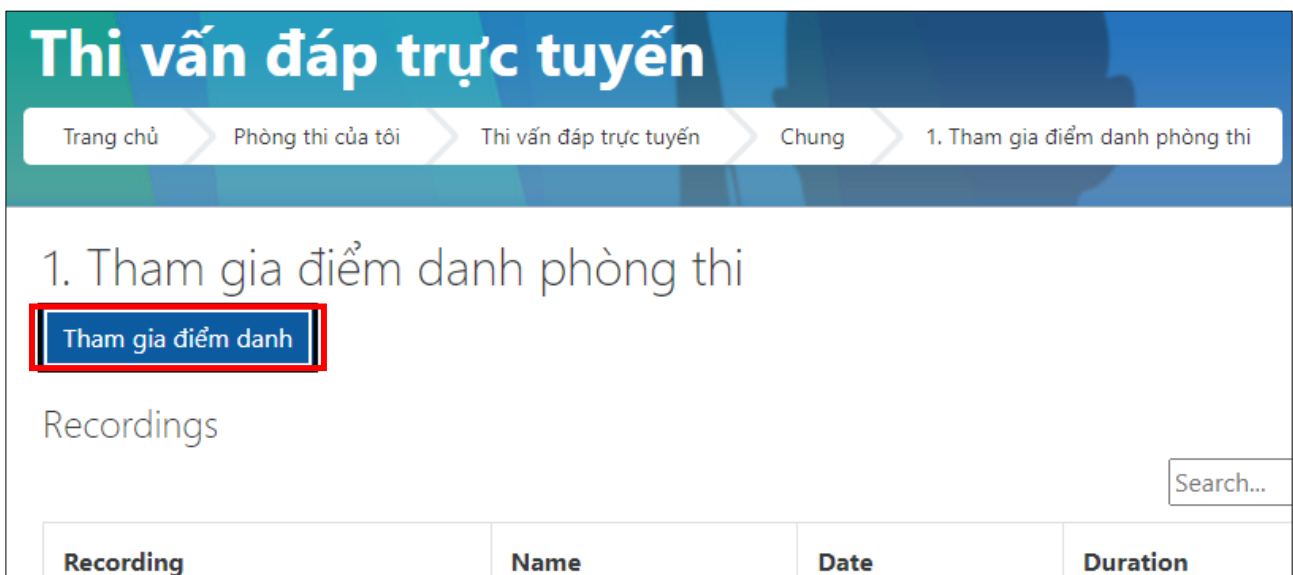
Thi vấn đáp trực tuyến

Trang chủ | Phòng thi của tôi | Thi vấn đáp trực tuyến | Chung | 1. Tham gia điểm danh phòng thi

1. Tham gia điểm danh phòng thi

Tham gia điểm danh

Recordings

Search...

| Recording | Name | Date | Duration |
|---|---|---|---|